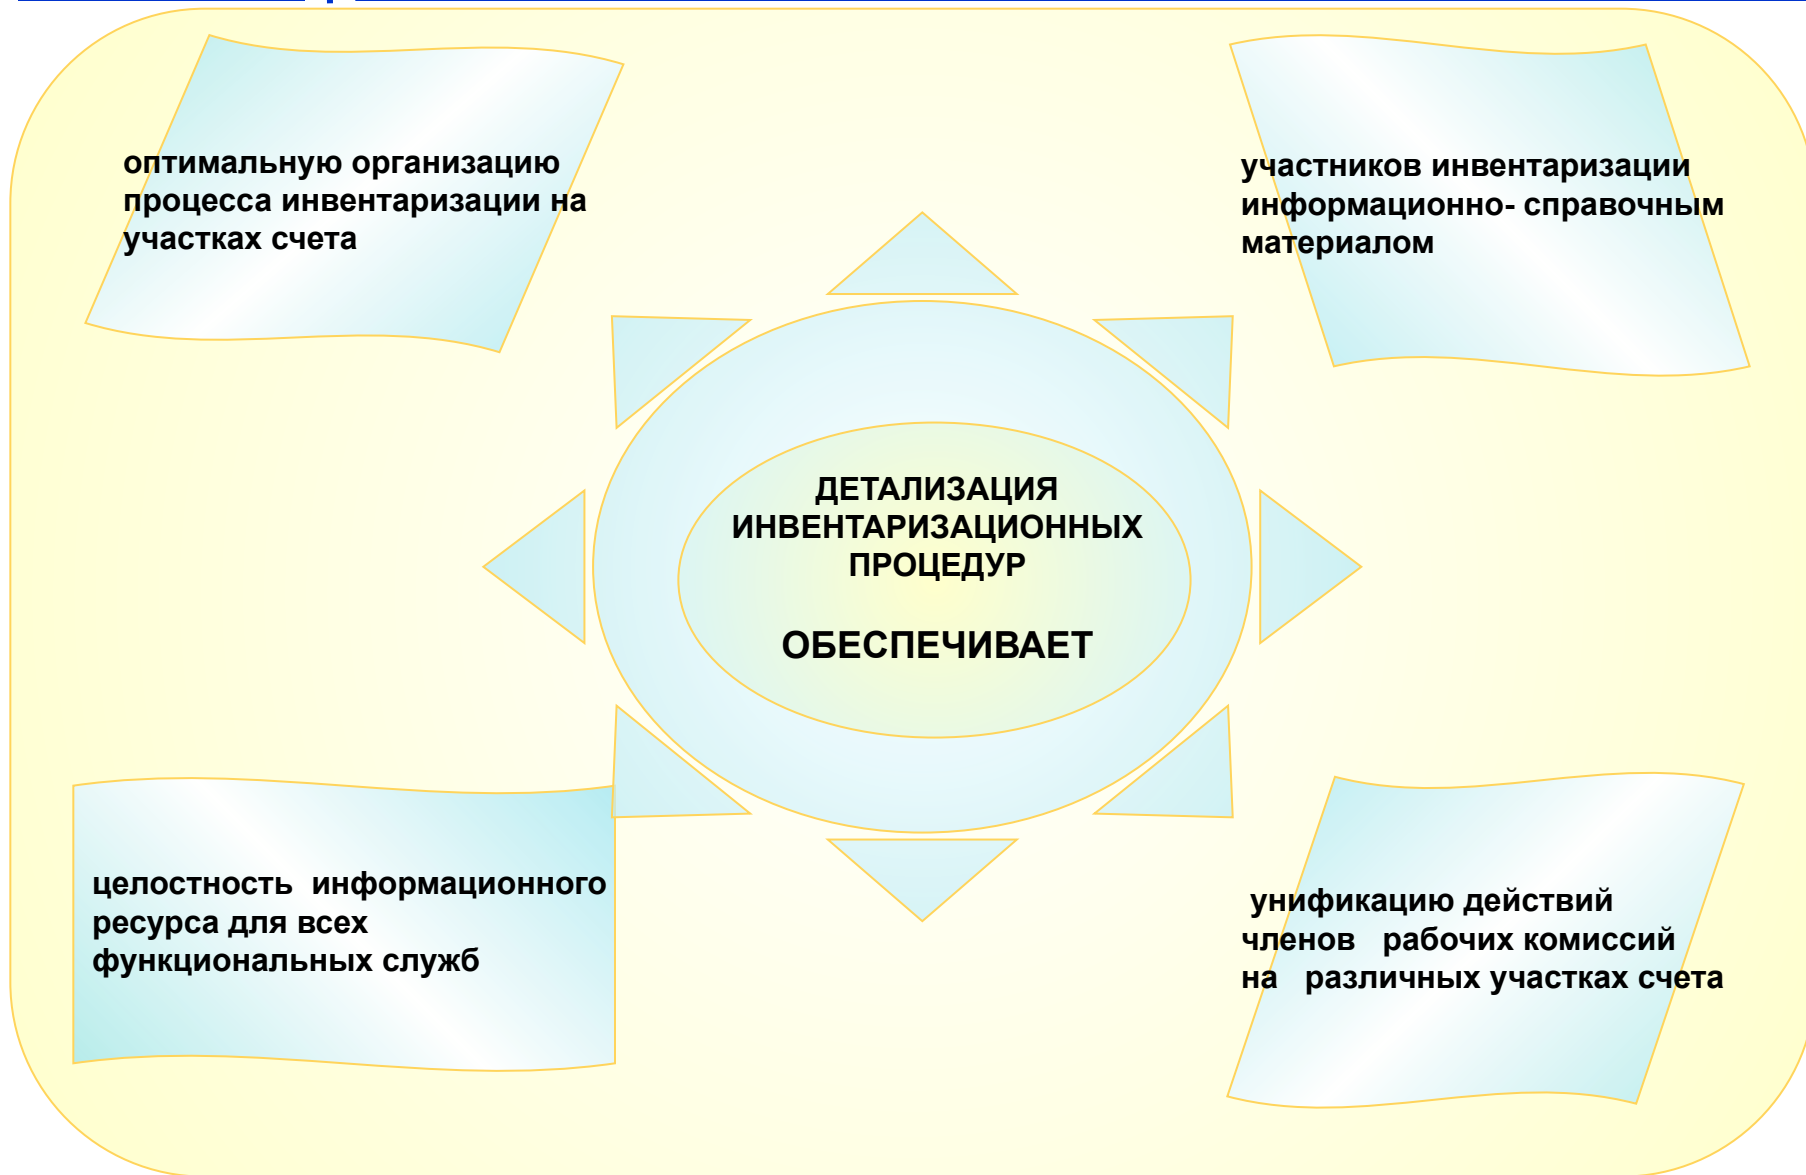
ДЕТАЛИЗАЦИЯ ИНВЕНТАРИЗАЦИОННЫХ ПРОЦЕДУР

ОБЕСПЕЧИВАЕТ

оптимальную организацию процесса инвентаризации на участках счета

участников инвентаризации информационно- справочным материалом

целостность информационного ресурса для всех функциональных служб

унификацию действий членов рабочих комиссий на различных участках счета